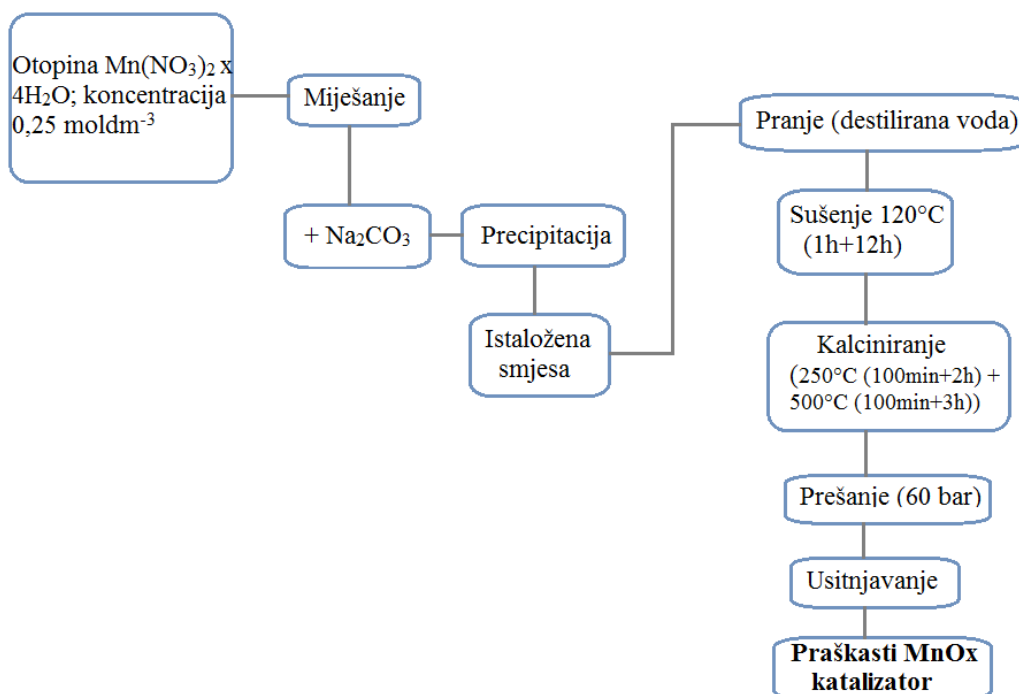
Otopina $Mn(NO_3)_2$ x $4H_2O$; koncentracija 0,25 moldm$^{-3}$

Miješanje

+ $Na_2CO_3$

Precipitacija

Istaložena smjesa

Pranje (destilirana voda)

Sušenje 120°C (1h+12h)

Kalciniranje (250°C (100min+2h) + 500°C (100min+3h))

Prešanje (60 bar)

Usitnjavanje

Praškasti MnOx katalizator